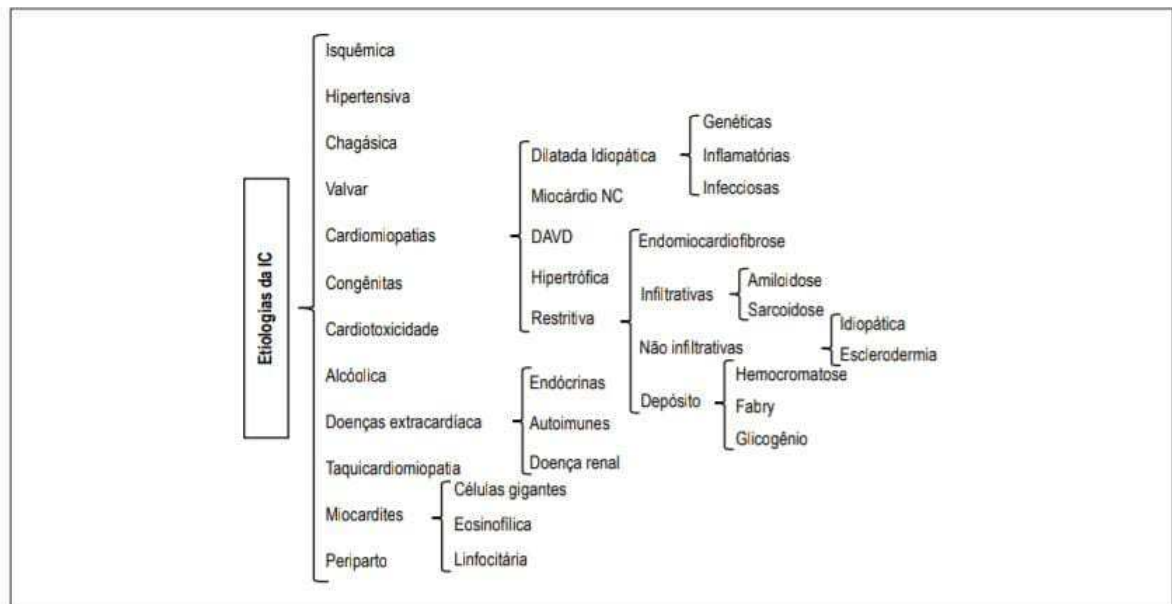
Etiologias da IC

Isquêmica
Hipertensiva
Chagásica
Valvar
Cardiomiopatias
Congênitas
Cardiotoxicidade
Alcóolica
Doenças extracardíaca
Taquicardiomiopatia
Miocardites
Periparto

Dilatada Idiopática
Miocárdio NC
DAVD
Hipertrófica
Restritiva

Genéticas
Inflamatórias
Infecciosas

Endomiocardiofibrose
Infiltrativas
Não infiltrativas
Depósito

Amiloidose
Sarcoidose

Idiopática
Esclerodermia

Hemocromatose
Fabry
Glicogênio

Endócrinas
Autoimunes
Doença renal

Células gigantes
Eosinofílica
Linfocitária